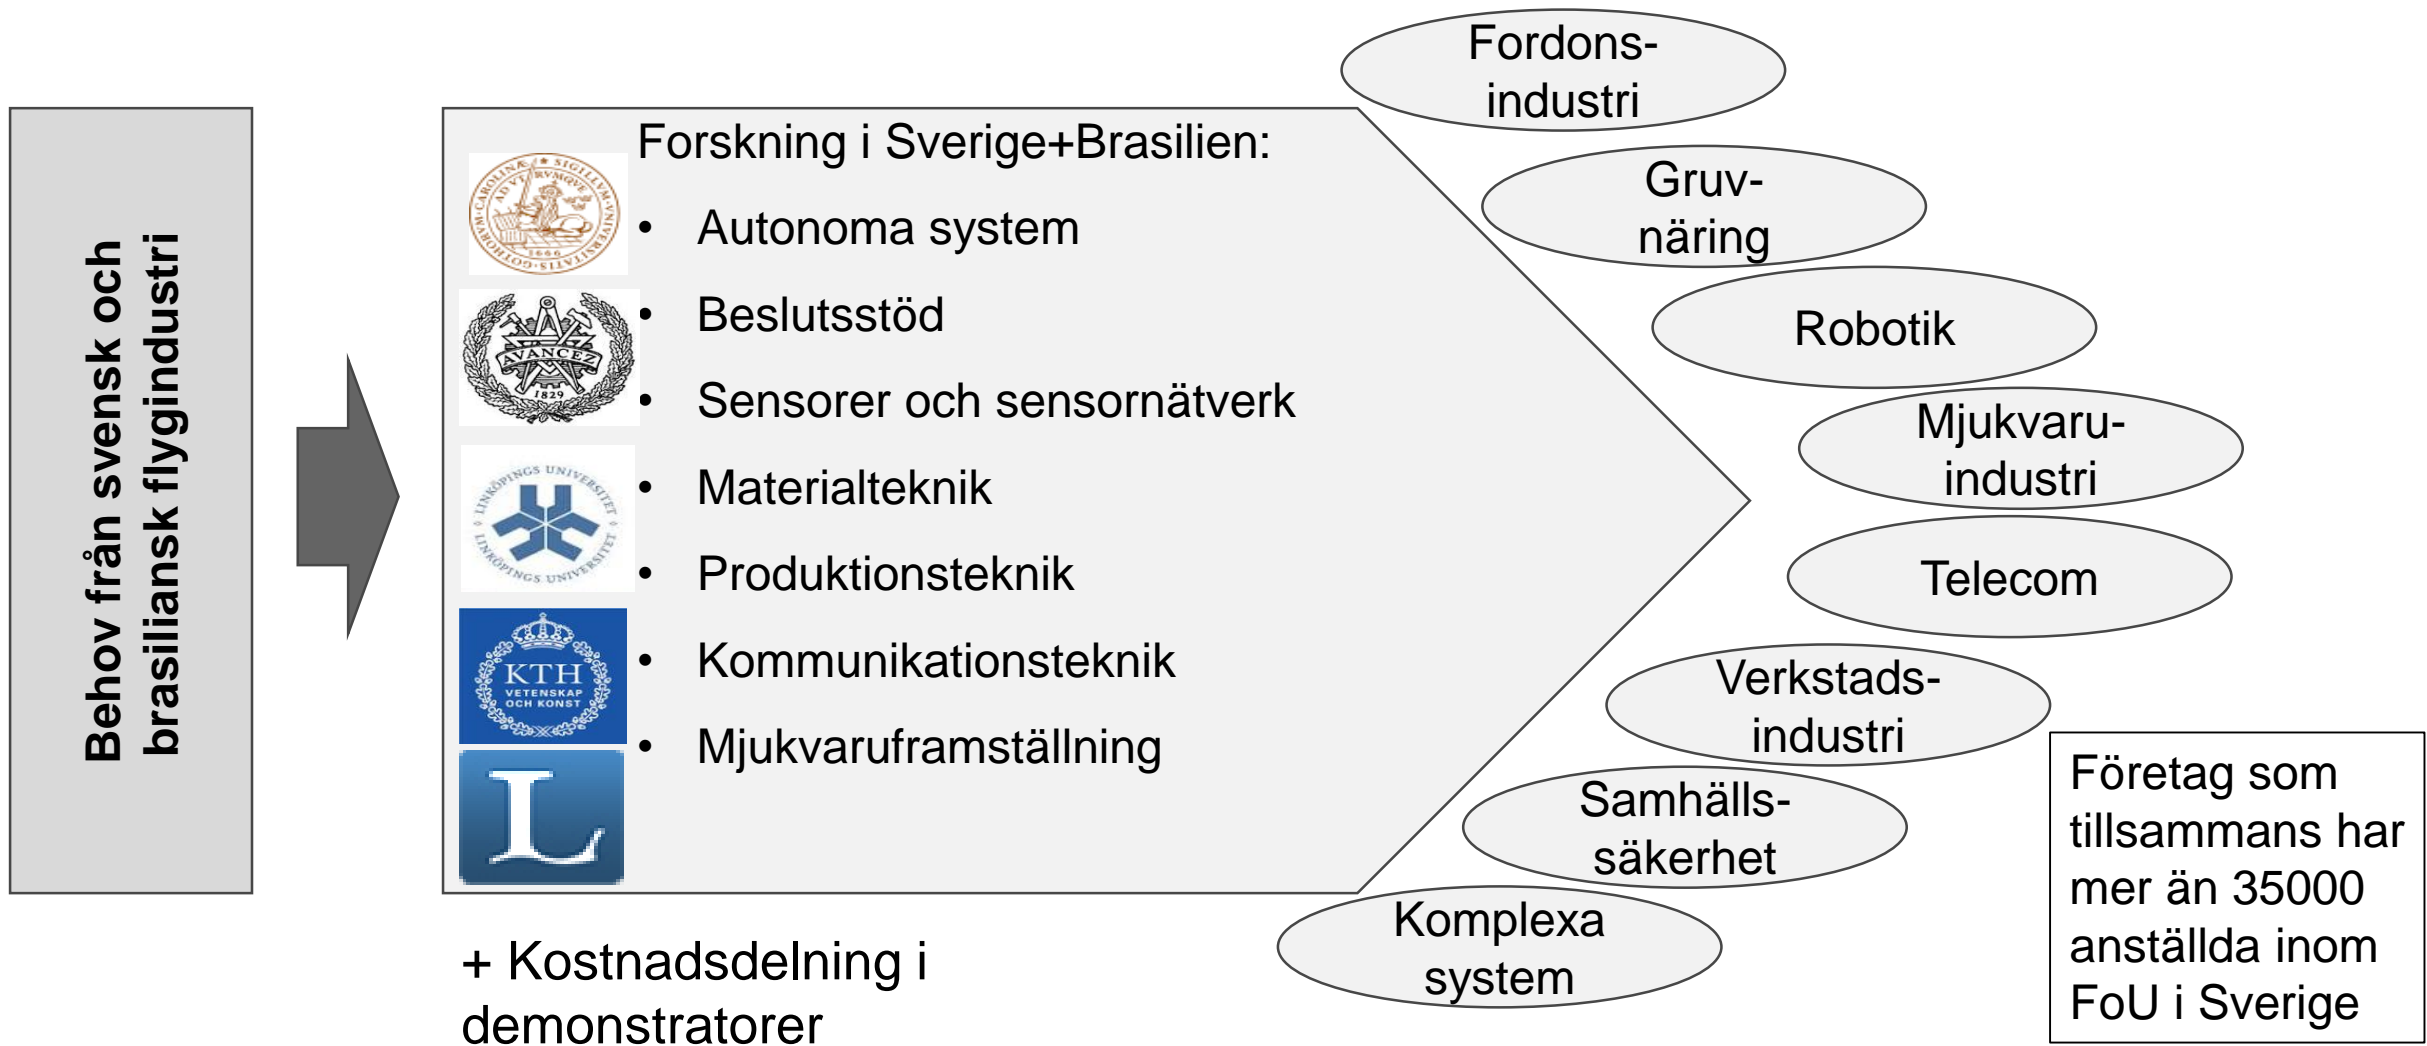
Behov från svensk och brasiliansk flygindustri

Forskning i Sverige+Brasilien:
- Autonoma system
- Beslutsstöd
- Sensorer och sensornätverk
- Materialteknik
- Produktionsteknik
- Kommunikationsteknik
- Mjukvaruframställning

SIGILLUM UNIVERSITATIS GOTHOBURGENSIS CAROLINÆ AD VITAM RVNGE 1666

AVANCEZ 1829

LINKÖPINGS UNIVERSITET

KTH VETENSKAP OCH KONST

L

+ Kostnadsdelning i demonstratorer

Fordons-industri

Gruv-näring

Robotik

Mjukvaru-industri

Telecom

Verkstads-industri

Samhälls-säkerhet

Komplexa system

Företag som tillsammans har mer än 35000 anställda inom FoU i Sverige